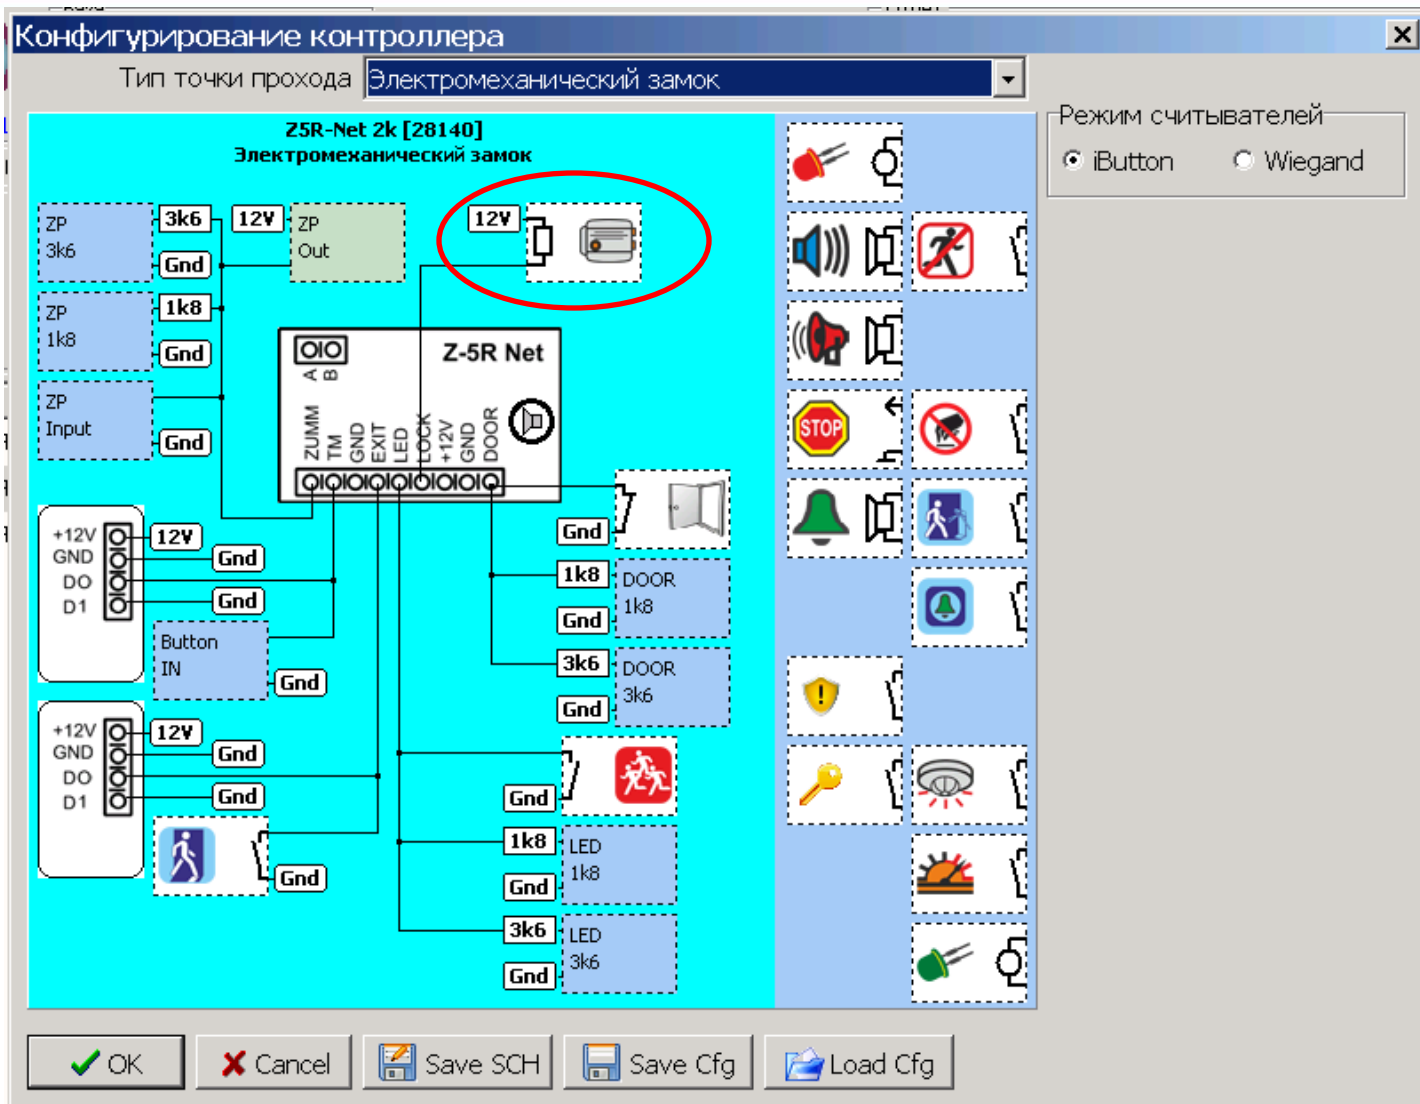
Конфигурирование контроллера

Тип точки прохода Электромеханический замок

Режим считывателей
iButton
Wiegand

Z5R-Net 2k [28140]
Электромеханический замок

ZP 3k6
3k6
Gnd
12V
ZP Out
12V
ZP 1k8
1k8
Gnd
ZP Input
Gnd

Z-5R Net
A B
ZUMM TM GND EXIT LED LOCK +12V GND DOOR

+12V GND DO D1
12V
Gnd
Gnd
Button IN
Gnd

Gnd
1k8
DOOR 1k8
Gnd
3k6
DOOR 3k6
Gnd

+12V GND DO D1
12V
Gnd
Gnd
Gnd

Gnd
1k8
LED 1k8
Gnd
3k6
LED 3k6
Gnd

STOP

OK
Cancel
Save SCH
Save Cfg
Load Cfg